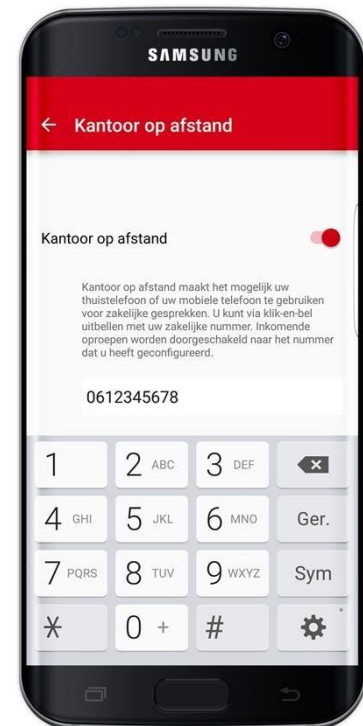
SAMSUNG

← Kantoor op afstand

Kantoor op afstand

Kantoor op afstand maakt het mogelijk uw thuistelefoon of uw mobiele telefoon te gebruiken voor zakelijke gesprekken. U kunt via klik-en-bel uitbellen met uw zakelijke nummer. Inkomende oproepen worden doorgeschakeld naar het nummer dat u heeft geconfigureerd.

0612345678

1
2 ABC
3 DEF
4 GHI
5 JKL
6 MNO
Ger.
7 PQRS
8 TUV
9 WXYZ
Sym
*
0 +
#